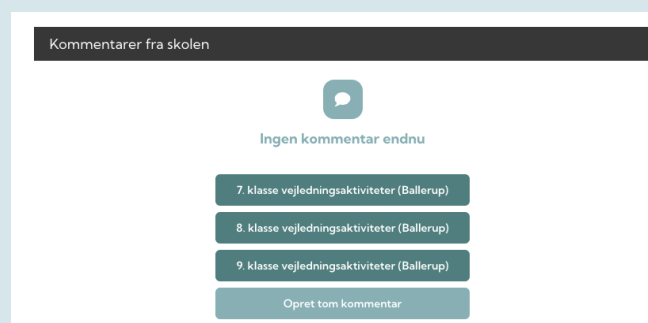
Kommentarer fra skolen

Ingen kommentar endnu

7. klasse vejledningsaktiviteter (Ballerup)

8. klasse vejledningsaktiviteter (Ballerup)

9. klasse vejledningsaktiviteter (Ballerup)

Opret tom kommentar